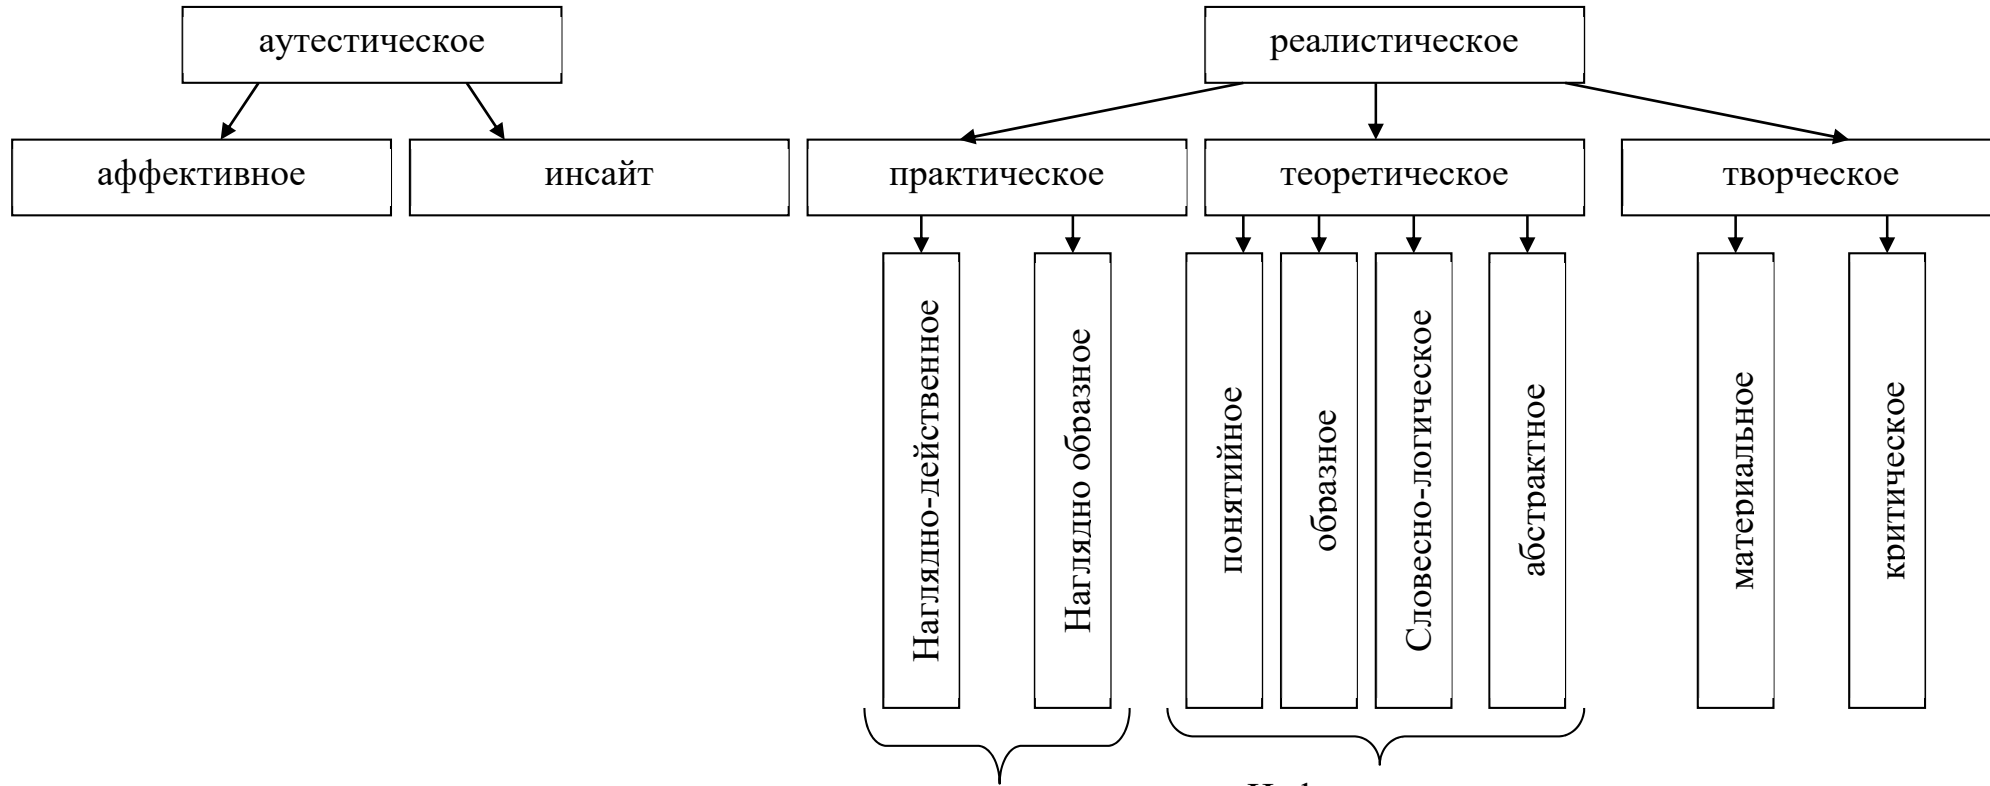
аутестическое

реалистическое

аффективное

инсайт

практическое

теоретическое

творческое

Наглядно-действенное

Наглядно образное

понятийное

образное

Словесно-логическое

абстрактное

материальное

критическое

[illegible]